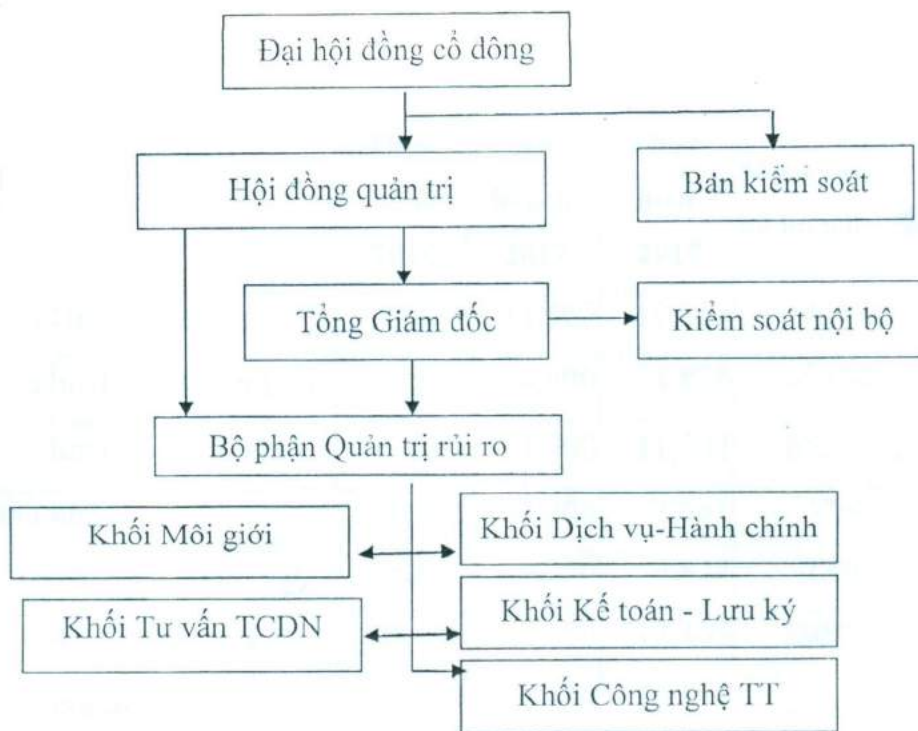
Đại hội đồng cổ đông

Hội đồng quản trị

Ban kiểm soát

Tổng Giám đốc

Kiểm soát nội bộ

Bộ phận Quản trị rủi ro

Khối Môi giới

Khối Dịch vụ-Hành chính

Khối Tư vấn TCDN

Khối Kế toán - Lưu ký

Khối Công nghệ TT